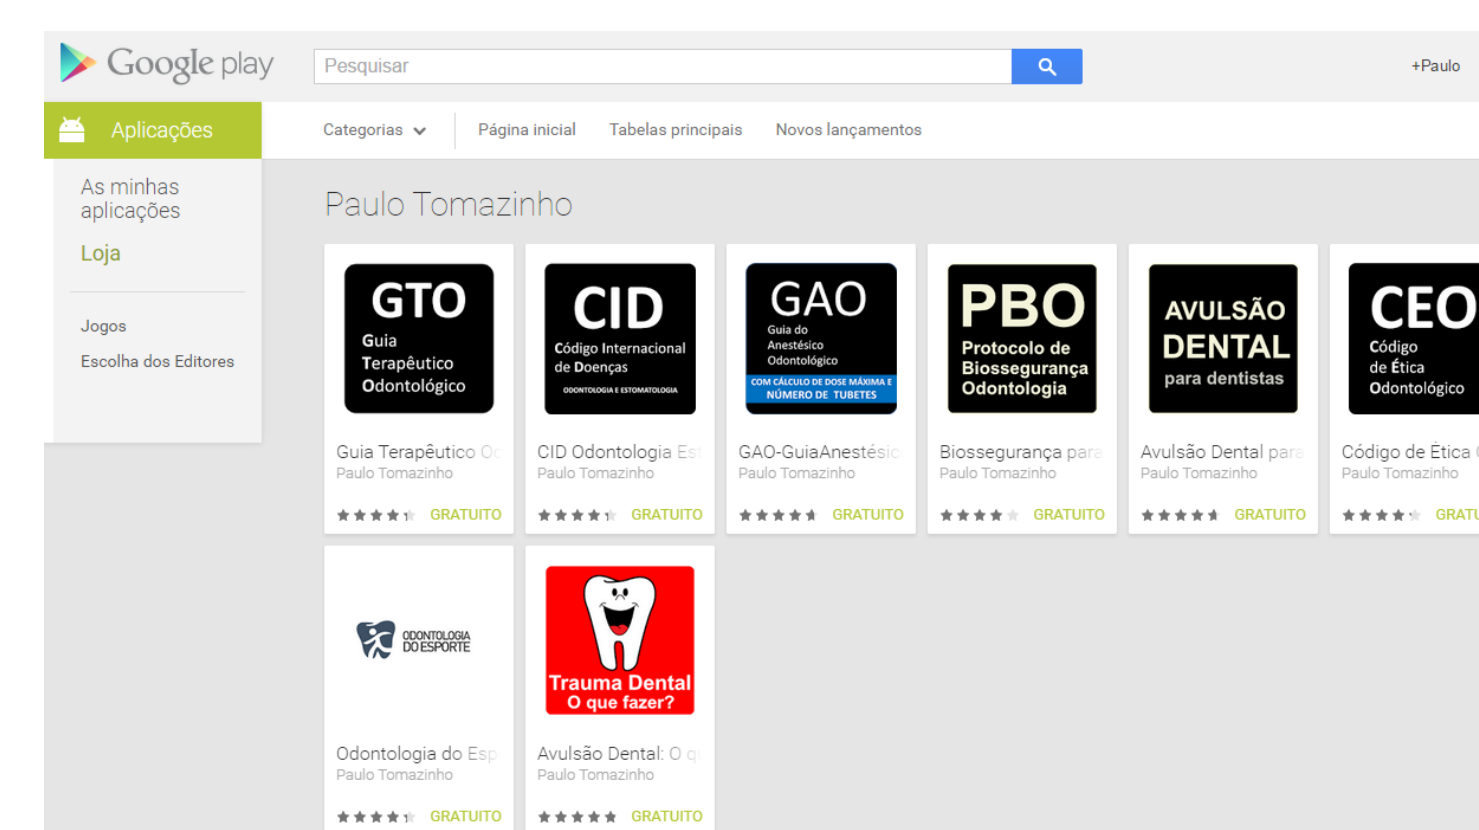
Google play

Pesquisar

+Paulo

Aplicações

Categorias

Página inicial

Tabelas principais

Novos lançamentos

As minhas aplicações

Loja

Jogos

Escolha dos Editores

Paulo Tomazinho

GTO Guia Terapêutico Odontológico

Guia Terapêutico O
Paulo Tomazinho
GRATUITO

CID Código Internacional de Doenças ODONTOLOGIA E ESTOMATOLOGIA

CID Odontologia Es
Paulo Tomazinho
GRATUITO

GAO Guia do Anestésico Odontológico COM CÁLCULO DE DOSE MÁXIMA E NÚMERO DE TUBETES

GAO-GuiaAnestésic
Paulo Tomazinho
GRATUITO

PBO Protocolo de Biossegurança Odontologia

Biossegurança para
Paulo Tomazinho
GRATUITO

AVULSÃO DENTAL para dentistas

Avulsão Dental para
Paulo Tomazinho
GRATUITO

CEO Código de Ética Odontológico

Código de Ética
Paulo Tomazinho
GRATU

ODONTOLOGIA DO ESPORTE

Odontologia do Esp
Paulo Tomazinho
GRATUITO

Trauma Dental O que fazer?

Avulsão Dental: O q
Paulo Tomazinho
GRATUITO